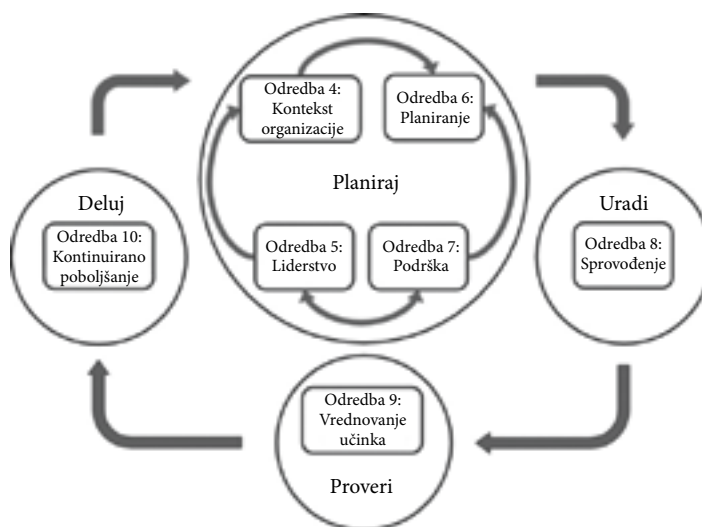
Odredba 4: Kontekst organizacije

Odredba 6: Planiranje

Planiraj

Odredba 5: Liderstvo

Odredba 7: Podrška

Deluj

Odredba 10: Kontinuirano poboljšanje

Uradi

Odredba 8: Sprovođenje

Odredba 9: Vrednovanje učinka

Proveri